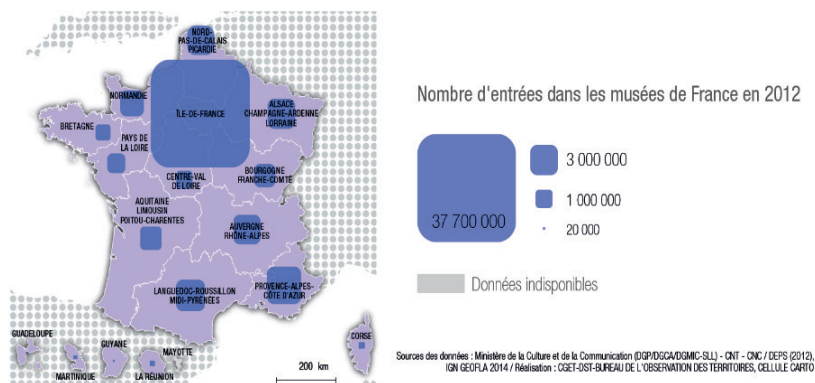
NORD-PAS-DE-CALAIS PICARDIE

NORMANDIE

ÎLE-DE-FRANCE

ALSACE CHAMPAGNE-ARDENNE LORRAINE

BRETAGNE

PAYS DE LA LOIRE

CENTRE-VAL DE LOIRE

BOURGOGNE FRANCHE-COMTÉ

AQUITAINE LIMOUSIN POITOU-CHARENTES

AUVERGNE RHÔNE-ALPES

LANGUEDOC-ROUSSILLON MIDI-PYRÉNÉES

PROVENCE-ALPES-CÔTE D'AZUR

CORSE

GUADELOUPE

MARTINIQUE

GUYANE

LA RÉUNION

MAYOTTE

200 km

Nombre d'entrées dans les musées de France en 2012

37 700 000

3 000 000

1 000 000

20 000

Données indisponibles

Sources des données : Ministère de la Culture et de la Communication (DGP/DGCA/DGMIC-SLL) - CNT - CNC / DEPS (2012), IGN GEOFLA 2014 / Réalisation : CGET-DST-BUREAU DE L'OBSERVATION DES TERRITOIRES, CELLULE CARTO